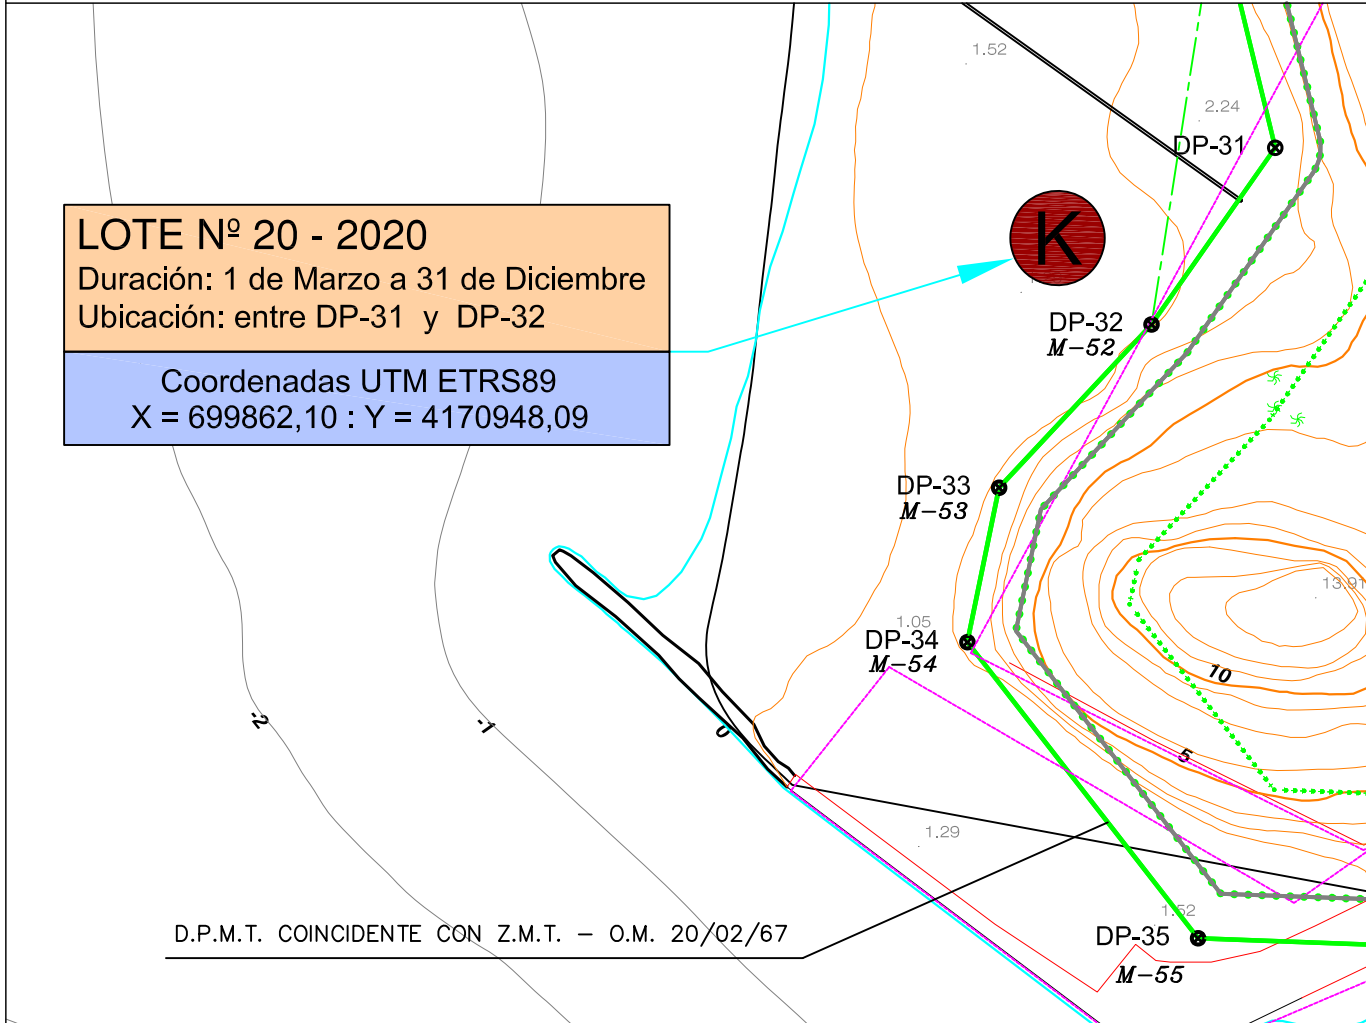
LOTE Nº 20 - 2020
Duración: 1 de Marzo a 31 de Diciembre
Ubicación: entre DP-31 y DP-32

Coordenadas UTM ETRS89
X = 699862,10 : Y = 4170948,09

K

1.52
2.24
DP-31
DP-32
M-52
DP-33
M-53
1.05
DP-34
M-54
13.91
10
5
-2
-1
0
1.29
1.52
DP-35
M-55

D.P.M.T. COINCIDENTE CON Z.M.T. – O.M. 20/02/67